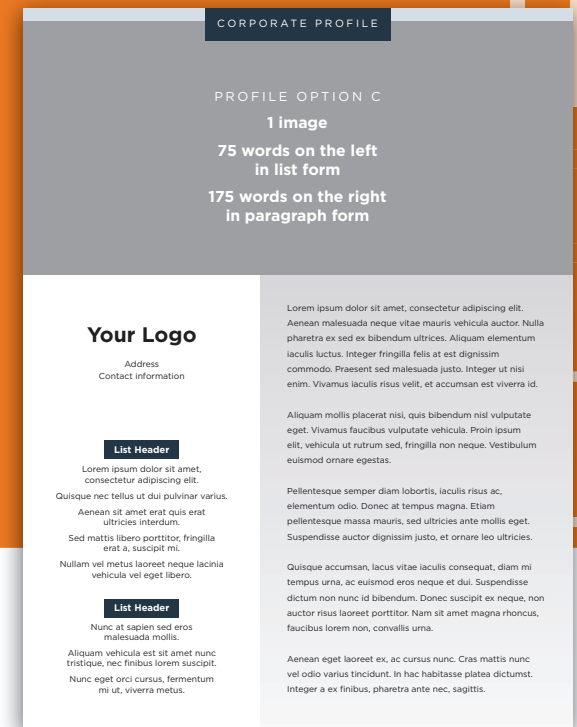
CORPORATE PROFILE

PROFILE OPTION C
1 image
75 words on the left in list form
175 words on the right in paragraph form

Your Logo

Address
Contact information

List Header

Lorem ipsum dolor sit amet, consectetur adipiscing elit.

Quisque nec tellus ut dui pulvinar varius.

Aenean sit amet erat quis erat ultricies interdum.

Sed mattis libero porttitor, fringilla erat a, suscipit mi.

Nullam vel metus laoreet neque lacinia vehicula vel eget libero.

List Header

Nunc at sapien sed eros malesuada mollis.

Aliquam vehicula est sit amet nunc tristique, nec finibus lorem suscipit.

Nunc eget orci cursus, fermentum mi ut, viverra metus.

Lorem ipsum dolor sit amet, consectetur adipiscing elit. Aenean malesuada neque vitae mauris vehicula auctor. Nulla pharetra ex sed ex bibendum ultrices. Aliquam elementum iaculis luctus. Integer fringilla felis at est dignissim commodo. Praesent sed malesuada justo. Integer ut nisi enim. Vivamus iaculis risus velit, et accumsan est viverra id.

Aliquam mollis placerat nisi, quis bibendum nisl vulputate eget. Vivamus faucibus vulputate vehicula. Proin ipsum elit, vehicula ut rutrum sed, fringilla non neque. Vestibulum euismod ornare egestas.

Pellentesque semper diam lobortis, iaculis risus ac, elementum odio. Donec at tempus magna. Etiam pellentesque massa mauris, sed ultricies ante mollis eget. Suspendisse auctor dignissim justo, et ornare leo ultricies.

Quisque accumsan, lacus vitae iaculis consequat, diam mi tempus urna, ac euismod eros neque et dui. Suspendisse dictum non nunc id bibendum. Donec suscipit ex neque, non auctor risus laoreet porttitor. Nam sit amet magna rhoncus, faucibus lorem non, convallis urna.

Aenean eget laoreet ex, ac cursus nunc. Cras mattis nunc vel odio varius tincidunt. In hac habitasse platea dictumst. Integer a ex finibus, pharetra ante nec, sagittis.